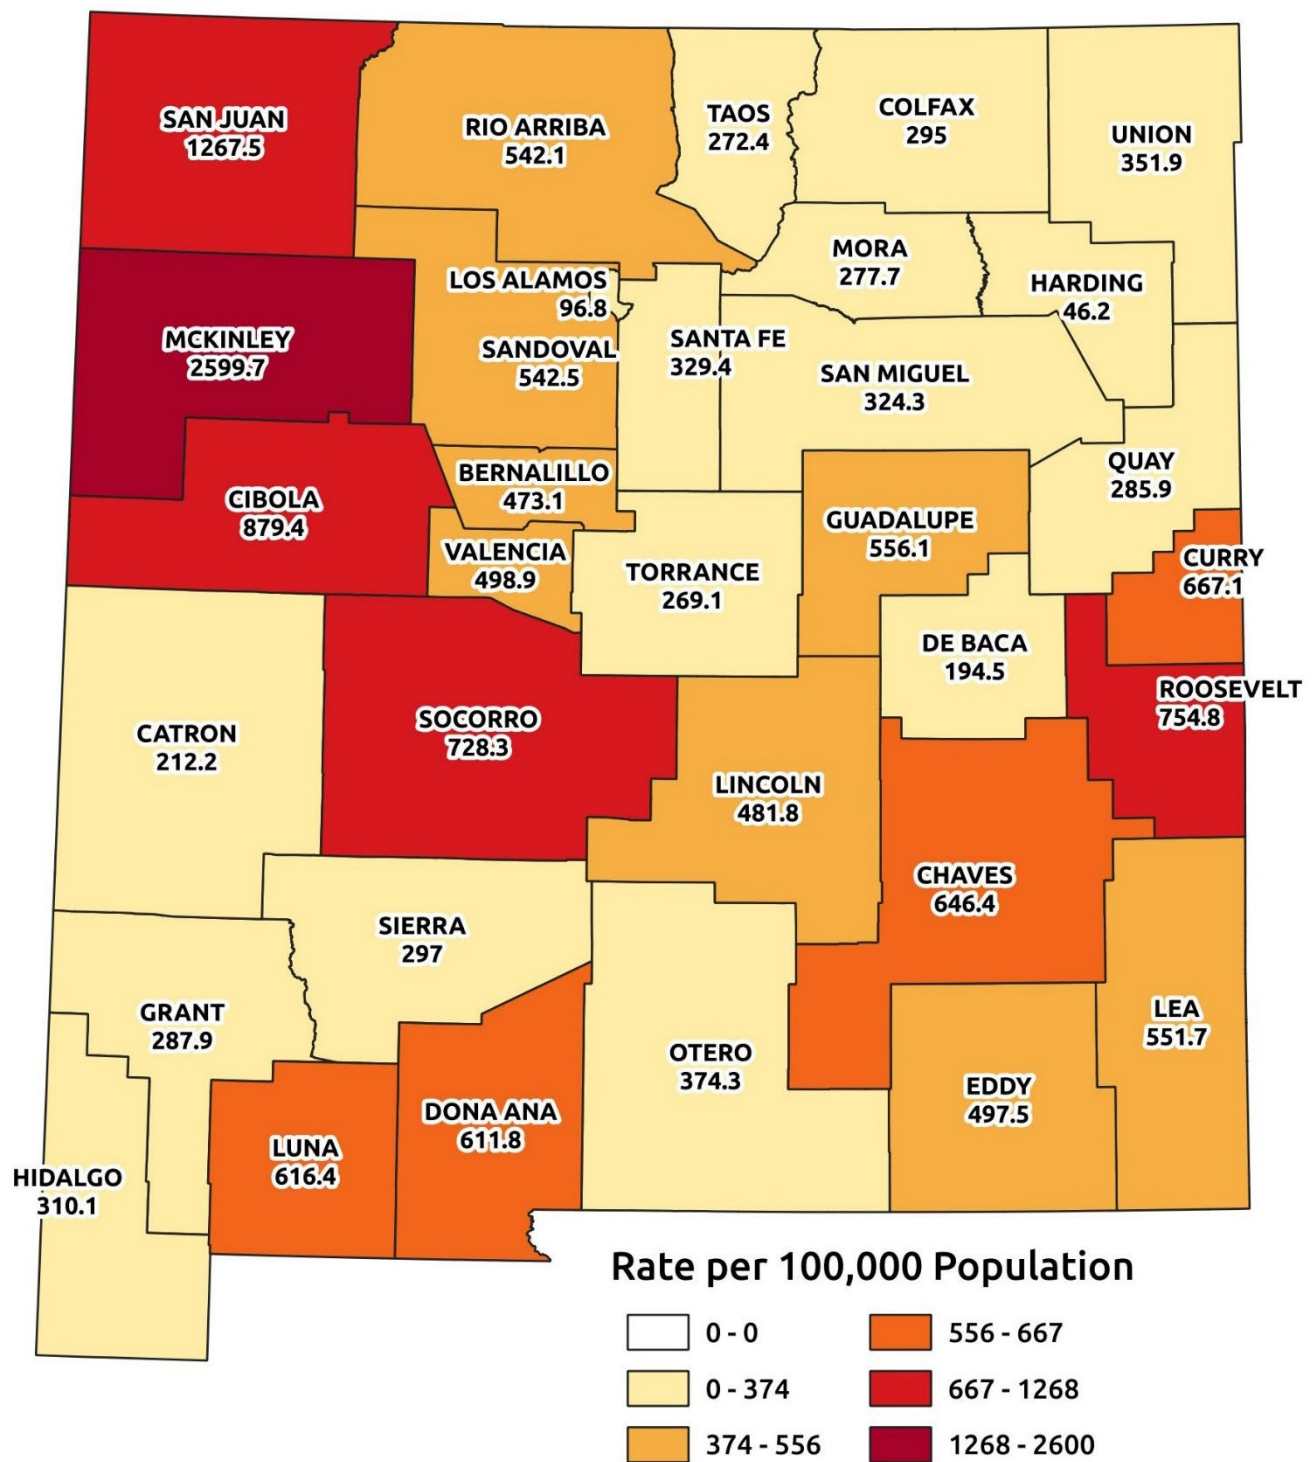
SAN JUAN
1267.5

RIO ARRIBA
542.1

TAOS
272.4

COLFAX
295

UNION
351.9

MORA
277.7

HARDING
46.2

LOS ALAMOS
96.8

MCKINLEY
2599.7

SANDOVAL
542.5

SANTA FE
329.4

SAN MIGUEL
324.3

BERNALILLO
473.1

QUAY
285.9

CIBOLA
879.4

VALENCIA
498.9

GUADALUPE
556.1

TORRANCE
269.1

CURRY
667.1

DE BACA
194.5

ROOSEVELT
754.8

CATRON
212.2

SOCORRO
728.3

LINCOLN
481.8

CHAVES
646.4

SIERRA
297

GRANT
287.9

OTERO
374.3

LEA
551.7

EDDY
497.5

DONA ANA
611.8

LUNA
616.4

HIDALGO
310.1

Rate per 100,000 Population

0 - 0
0 - 374
374 - 556
556 - 667
667 - 1268
1268 - 2600